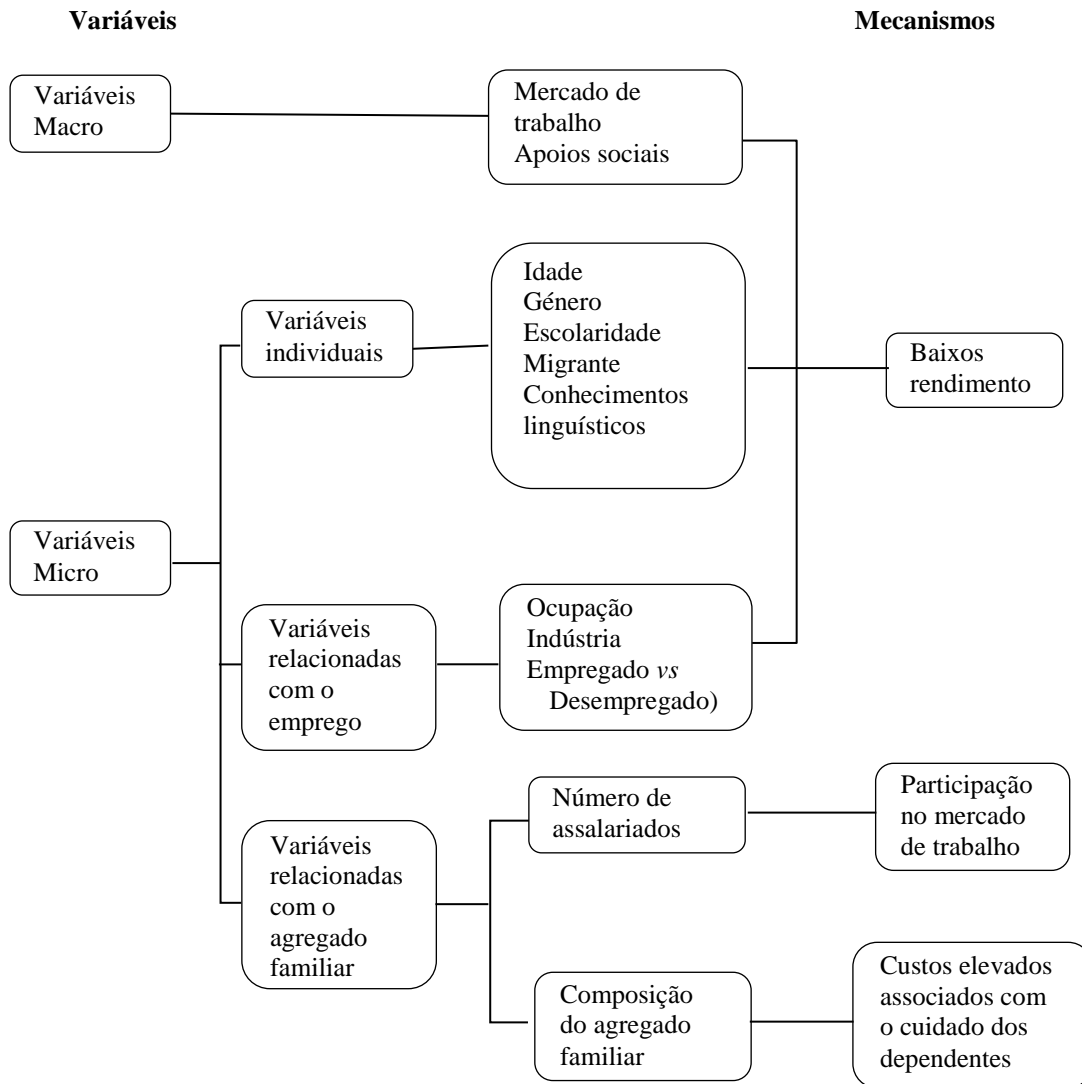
**Variáveis**

**Mecanismos**

Variáveis Macro

Mercado de trabalho
Apoios sociais

Variáveis individuais

Idade
Género
Escolaridade
Migrante
Conhecimentos linguísticos

Baixos rendimento

Variáveis Micro

Variáveis relacionadas com o emprego

Ocupação
Indústria
Empregado *vs* Desempregado)

Variáveis relacionadas com o agregado familiar

Número de assalariados

Participação no mercado de trabalho

Composição do agregado familiar

Custos elevados associados com o cuidado dos dependentes